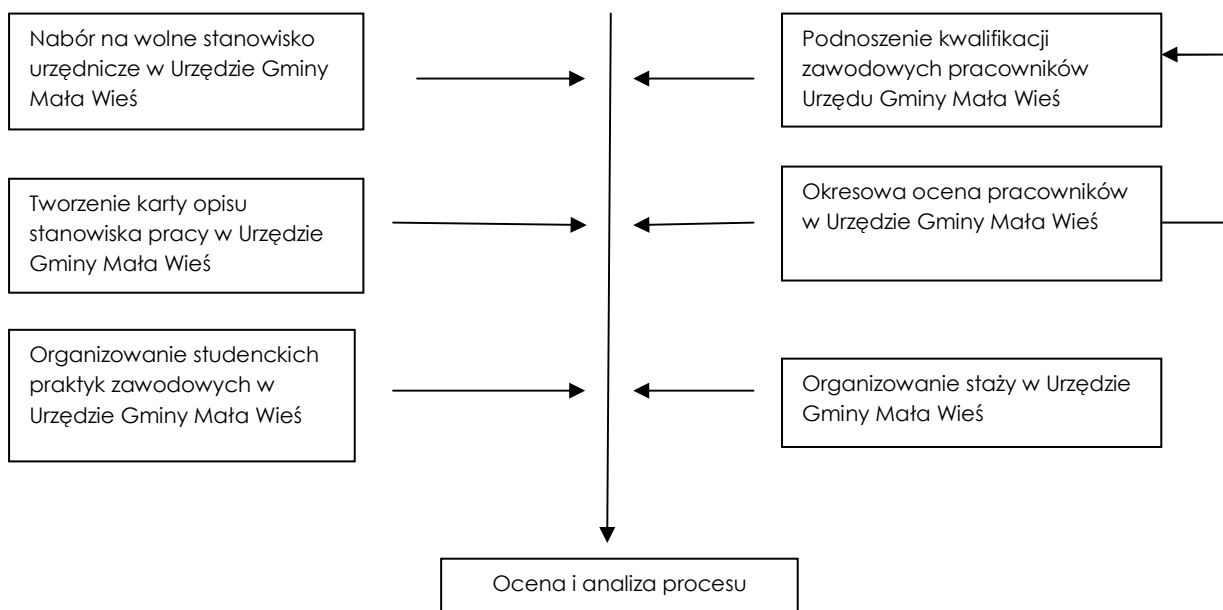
Nabór na wolne stanowisko urzędnicze w Urzędzie Gminy Mała Wieś

Podnoszenie kwalifikacji zawodowych pracowników Urzędu Gminy Mała Wieś

Tworzenie karty opisu stanowiska pracy w Urzędzie Gminy Mała Wieś

Okresowa ocena pracowników w Urzędzie Gminy Mała Wieś

Organizowanie studenckich praktyk zawodowych w Urzędzie Gminy Mała Wieś

Organizowanie staży w Urzędzie Gminy Mała Wieś

Ocena i analiza procesu